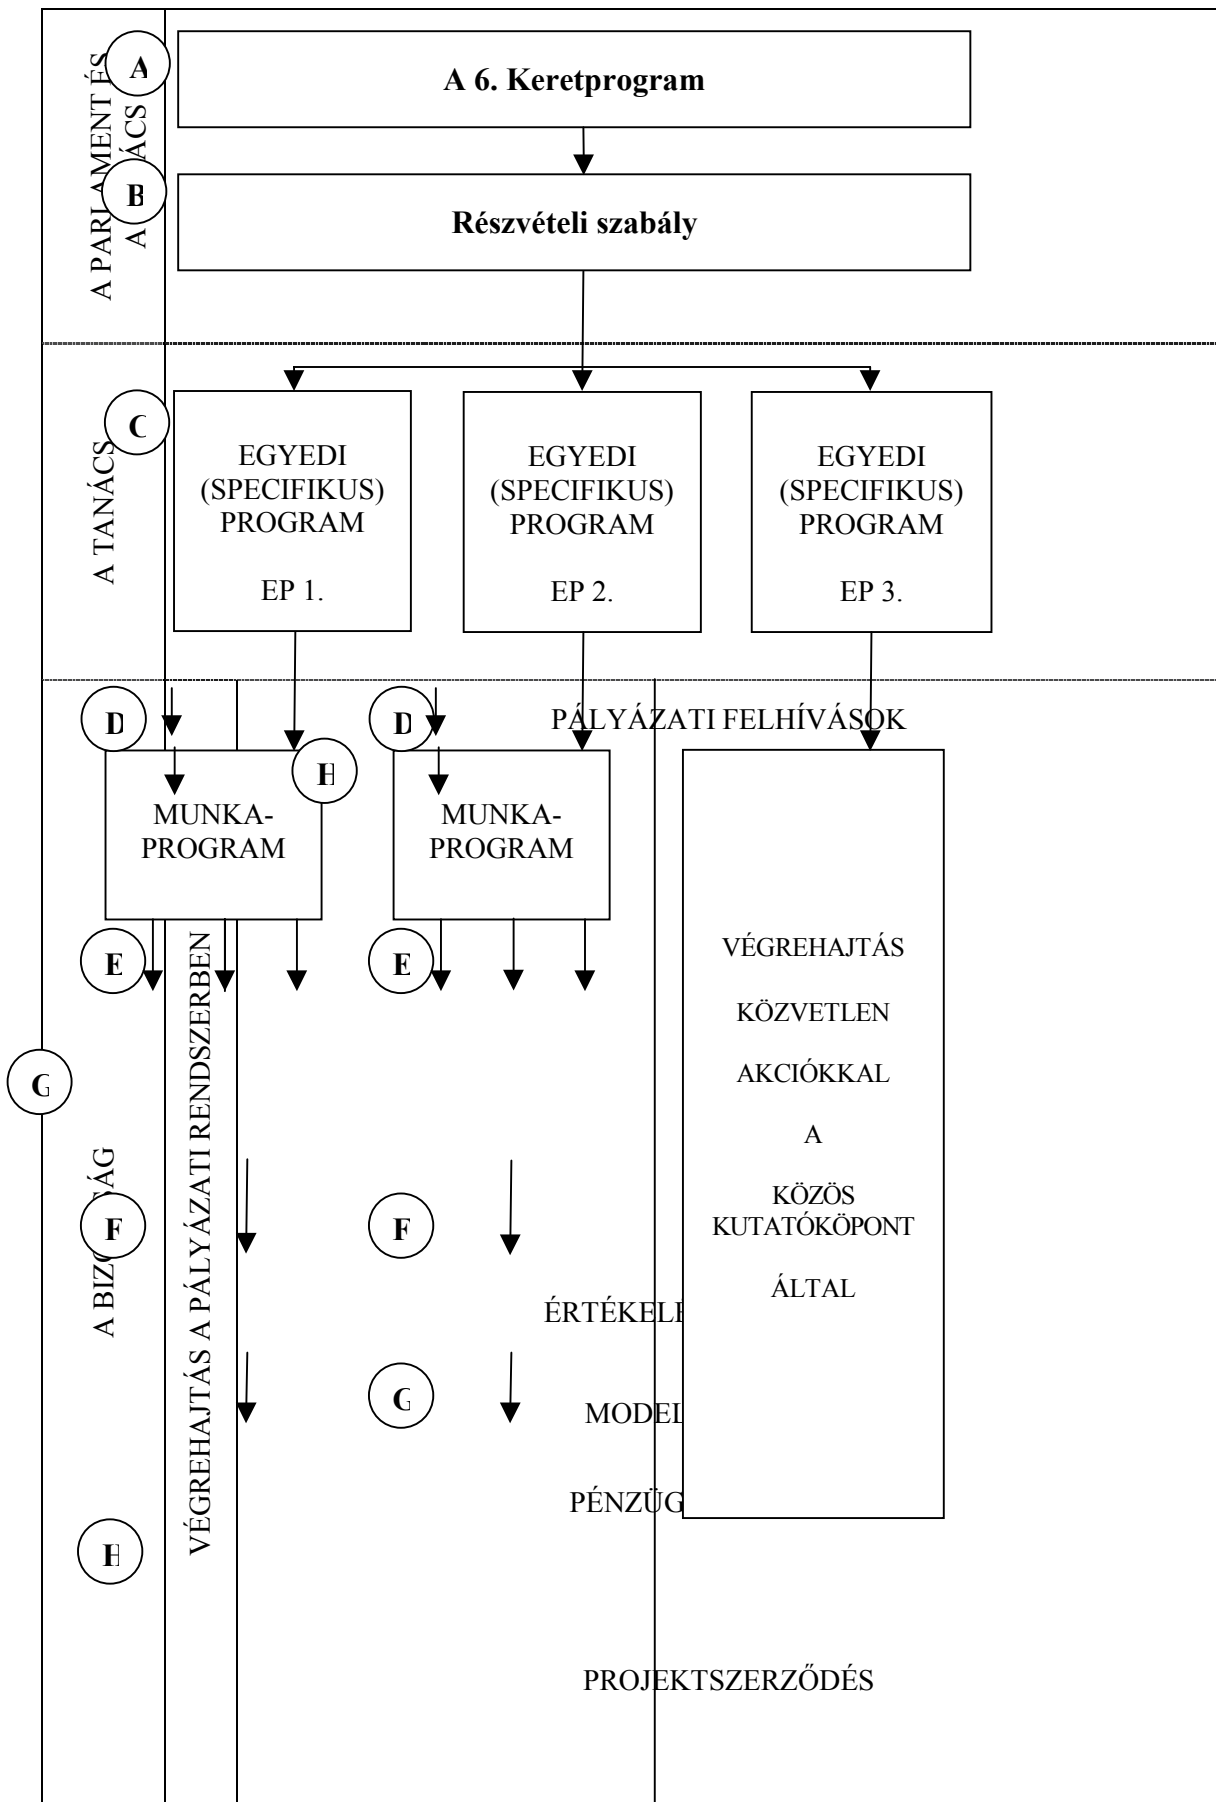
A PARLAMENT ÉS A TANÁCS

A

A 6. Keretprogram

B

Részvételi szabály

A TANÁCS

C

EGYEDI (SPECIFIKUS) PROGRAM

EP 1.

EGYEDI (SPECIFIKUS) PROGRAM

EP 2.

EGYEDI (SPECIFIKUS) PROGRAM

EP 3.

D

D

PÁLYÁZATI FELHÍVÁSOK

H

MUNKA-PROGRAM

MUNKA-PROGRAM

E

E

VÉGREHAJTÁS A PÁLYÁZATI RENDSZERBEN

VÉGREHAJTÁS

KÖZVETLEN

AKCIÓKKAL

A

KÖZÖS KUTATÓKÖPONT

ÁLTAL

G

A BIZOTTSÁG

F

F

ÉRTÉKEL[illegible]

G

MODEL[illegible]

PÉNZÜG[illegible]

H

PROJEKTSZERZŐDÉS